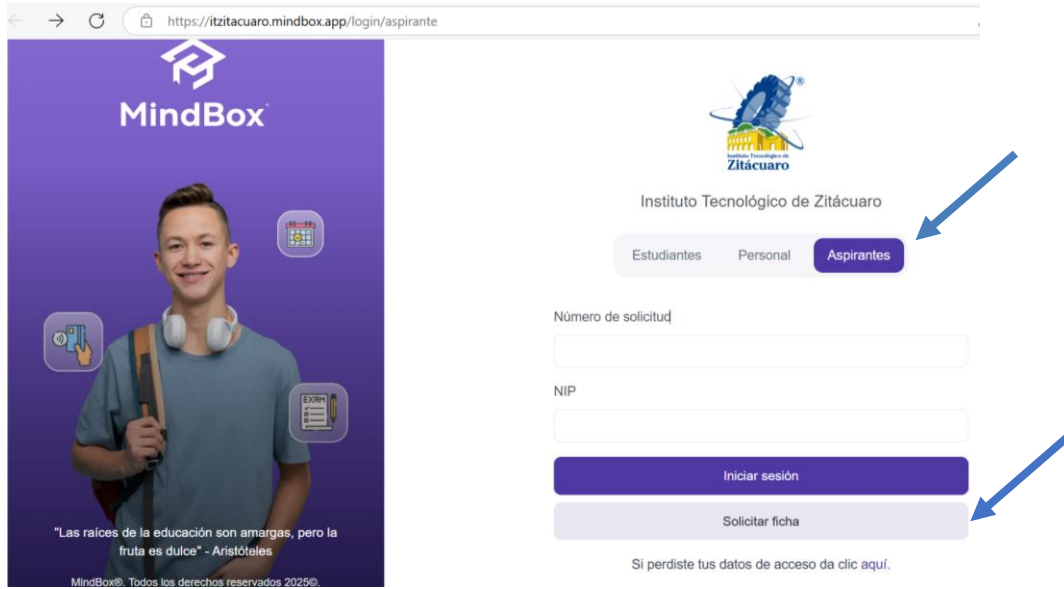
https://itzitacuaro.mindbox.app/login/aspirante

MindBox

EXAM

"Las raíces de la educación son amargas, pero la fruta es dulce" - Aristóteles

MindBox®. Todos los derechos reservados 2025©.

Instituto Tecnológico de Zitácuaro

Instituto Tecnológico de Zitácuaro

Estudiantes Personal Aspirantes

Número de solicitud

NIP

Iniciar sesión

Solicitar ficha

Si perdiste tus datos de acceso da clic aquí.